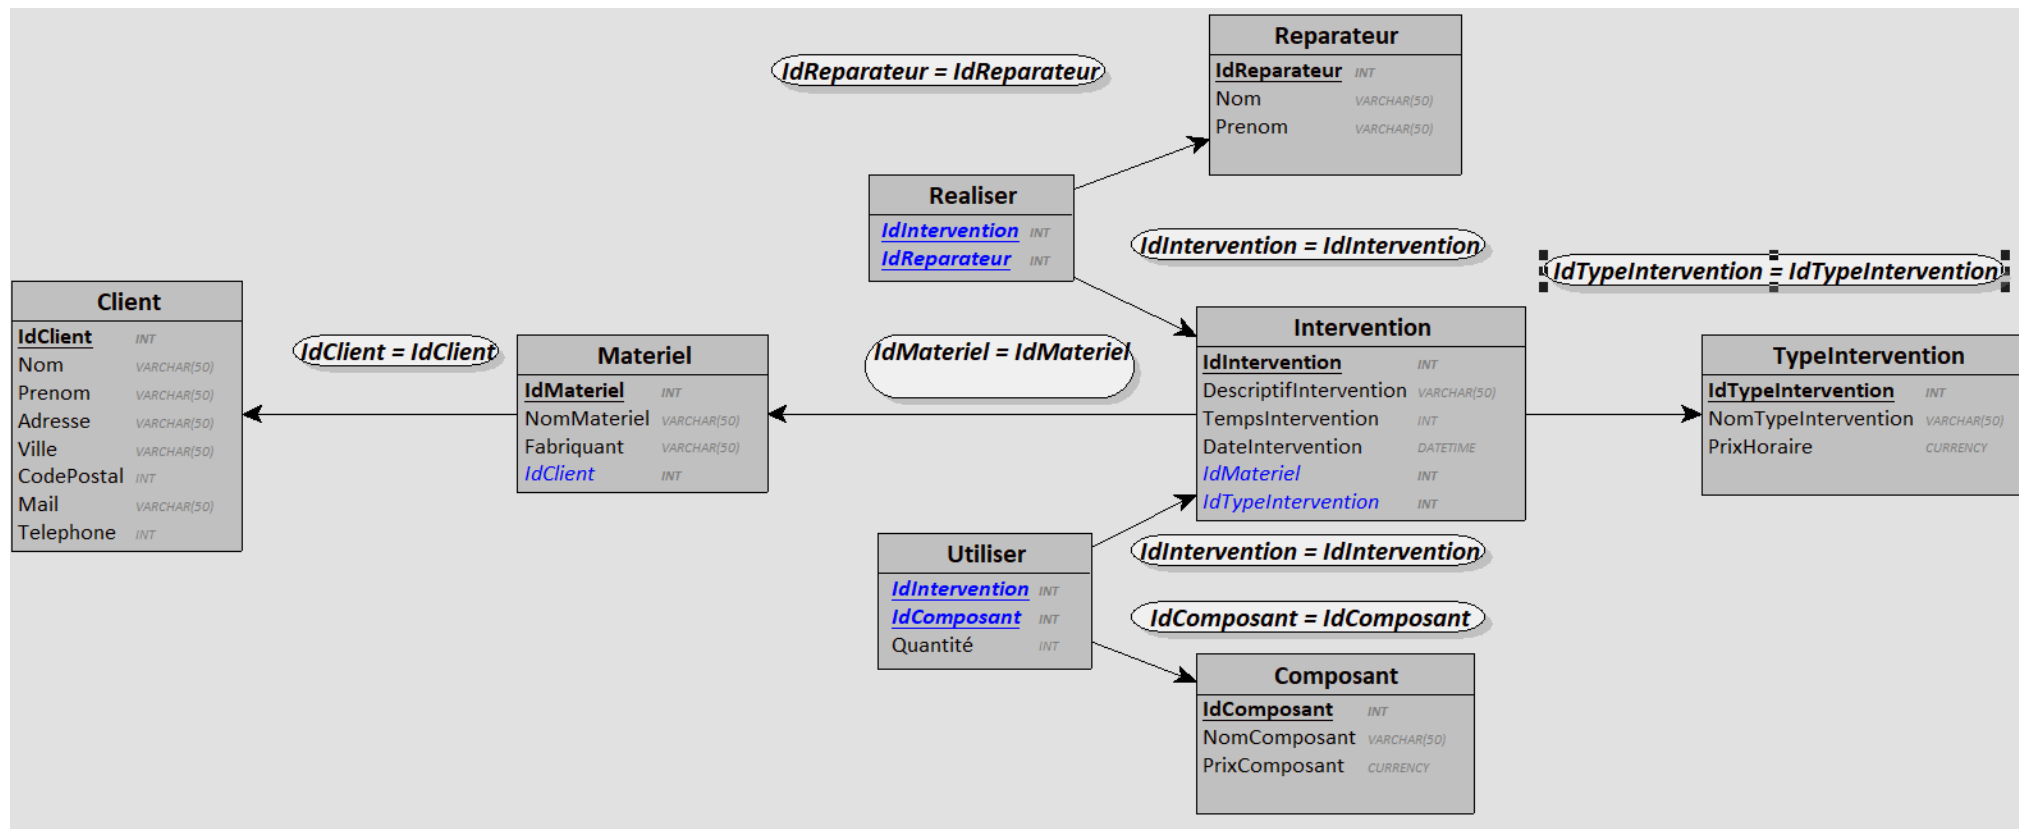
IdReparateur = IdReparateur

Reparateur
IdReparateur INT
Nom VARCHAR(50)
Prenom VARCHAR(50)

Realiser
IdIntervention INT
IdReparateur INT

IdIntervention = IdIntervention

IdTypeIntervention = IdTypeIntervention

Client
IdClient INT
Nom VARCHAR(50)
Prenom VARCHAR(50)
Adresse VARCHAR(50)
Ville VARCHAR(50)
CodePostal INT
Mail VARCHAR(50)
Telephone INT

IdClient = IdClient

Materiel
IdMateriel INT
NomMateriel VARCHAR(50)
Fabriquant VARCHAR(50)
IdClient INT

IdMateriel = IdMateriel

Intervention
IdIntervention INT
DescriptifIntervention VARCHAR(50)
TempsIntervention INT
DateIntervention DATETIME
IdMateriel INT
IdTypeIntervention INT

TypeIntervention
IdTypeIntervention INT
NomTypeIntervention VARCHAR(50)
PrixHoraire CURRENCY

Utiliser
IdIntervention INT
IdComposant INT
Quantité INT

IdIntervention = IdIntervention

IdComposant = IdComposant

Composant
IdComposant INT
NomComposant VARCHAR(50)
PrixComposant CURRENCY